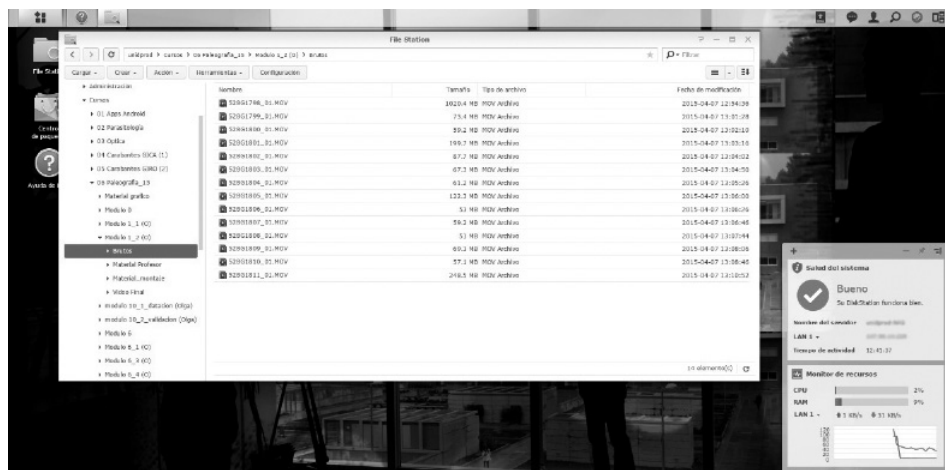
File Station

unidprod > cursos > 06 Paleografia_19 > Modulo 1_2 (0) > Brutos

Filtrar

Cargar Crear Acción Herramientas Configuración

Administración
Cursos
01 Apps Android
02 Parasitología
03 Optica
04 Cambiantes SDCA (1)
05 Cambiantes SDKO (2)
06 Paleografia_19
Material grafico
Modulo 0
Modulo 1_1 (0)
Modulo 1_2 (0)
Brutos
Material Profesor
Material_montaje
Video Final
modulo 10_1_dotacion (Olga)
modulo 10_2_validados (Olga)
Modulo 5
Modulo 6_1 (0)
Modulo 6_3 (0)
Modulo 6_4 (0)

| Nombre | Tamaño | Tipo de archivo | Fecha de modificación |
|---|---|---|---|
| S2001798_01.MOV | 1020.4 MB | MOV Archivo | 2015-04-07 12:54:36 |
| S2001799_01.MOV | 73.4 MB | MOV Archivo | 2015-04-07 13:01:28 |
| S2001800_01.MOV | 59.2 MB | MOV Archivo | 2015-04-07 13:02:10 |
| S2001801_01.MOV | 199.7 MB | MOV Archivo | 2015-04-07 13:03:16 |
| S2001802_01.MOV | 87.3 MB | MOV Archivo | 2015-04-07 13:04:02 |
| S2001803_01.MOV | 87.3 MB | MOV Archivo | 2015-04-07 13:04:58 |
| S2001804_01.MOV | 61.2 MB | MOV Archivo | 2015-04-07 13:05:26 |
| S2001805_01.MOV | 123.3 MB | MOV Archivo | 2015-04-07 13:06:00 |
| S2001806_01.MOV | 53 MB | MOV Archivo | 2015-04-07 13:06:26 |
| S2001807_01.MOV | 59.3 MB | MOV Archivo | 2015-04-07 13:06:48 |
| S2001808_01.MOV | 53 MB | MOV Archivo | 2015-04-07 13:07:44 |
| S2001809_01.MOV | 60.3 MB | MOV Archivo | 2015-04-07 13:08:06 |
| S2001810_01.MOV | 57.3 MB | MOV Archivo | 2015-04-07 13:08:46 |
| S2001811_01.MOV | 248.5 MB | MOV Archivo | 2015-04-07 13:10:52 |

14 elemento(s)

File Stati
Centro de paquetes
Ayuda de

Salud del sistema
Bueno
Su DiskStation funciona bien.
Nombre del servidor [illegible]
LAN 1 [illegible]
Tiempo de actividad 12:45:37

Monitor de recursos
CPU 2%
RAM 9%
LAN 1 1 KB/s 31 KB/s